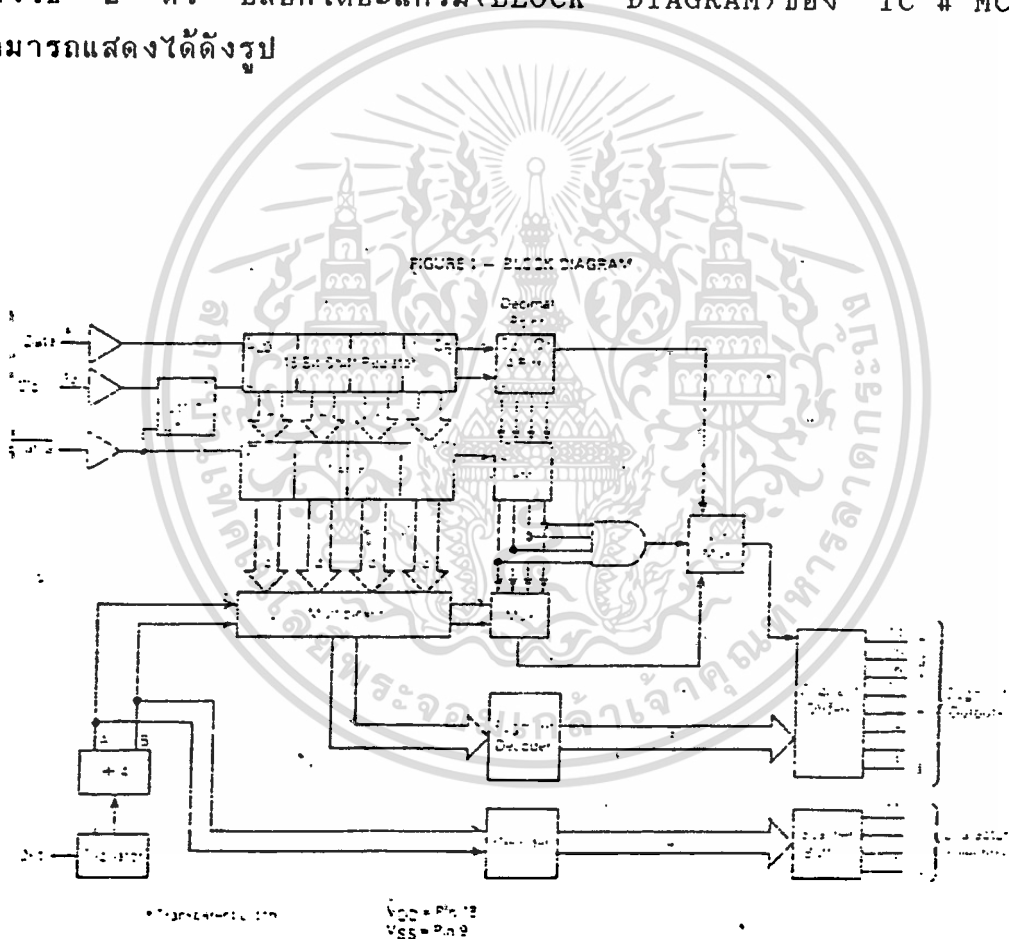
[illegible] บล็อกไดอะแกรม(BLOCK DIAGRAM)ของ IC # MC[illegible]
สามารถแสดงได้ดังรูป

FIGURE 1 — BLOCK DIAGRAM

Data
Clock
Decimal Point
16 Bit Shift Register
Latch
Multiplexer
Decoder
÷ 4
A B
Oscillator
Vpp = Pin 18
Vss = Pin 9
Outputs
* Transparent Latch
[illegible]